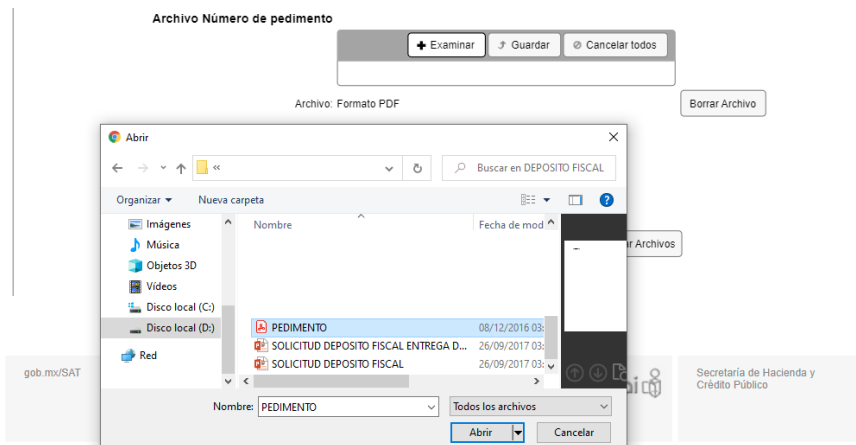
Archivo Número de pedimento

+ Examinar
Guardar
Cancelar todos

Archivo: Formato PDF

Borrar Archivo

Abrir

«

Buscar en DEPOSITO FISCAL

Organizar ▾
Nueva carpeta

Imágenes
Música
Objetos 3D
Vídeos
Disco local (C:)
Disco local (D:)
Red

Nombre
Fecha de mod

| Nombre | Fecha de mod |
|---|---|
| PEDIMENTO | 08/12/2016 03: |
| SOLICITUD DEPOSITO FISCAL ENTREGA D... | 26/09/2017 03: |
| SOLICITUD DEPOSITO FISCAL | 26/09/2017 03: |

r Archivos

gob.mx/SAT

Secretaría de Hacienda y Crédito Público

Nombre: PEDIMENTO
Todos los archivos

Abrir
Cancelar